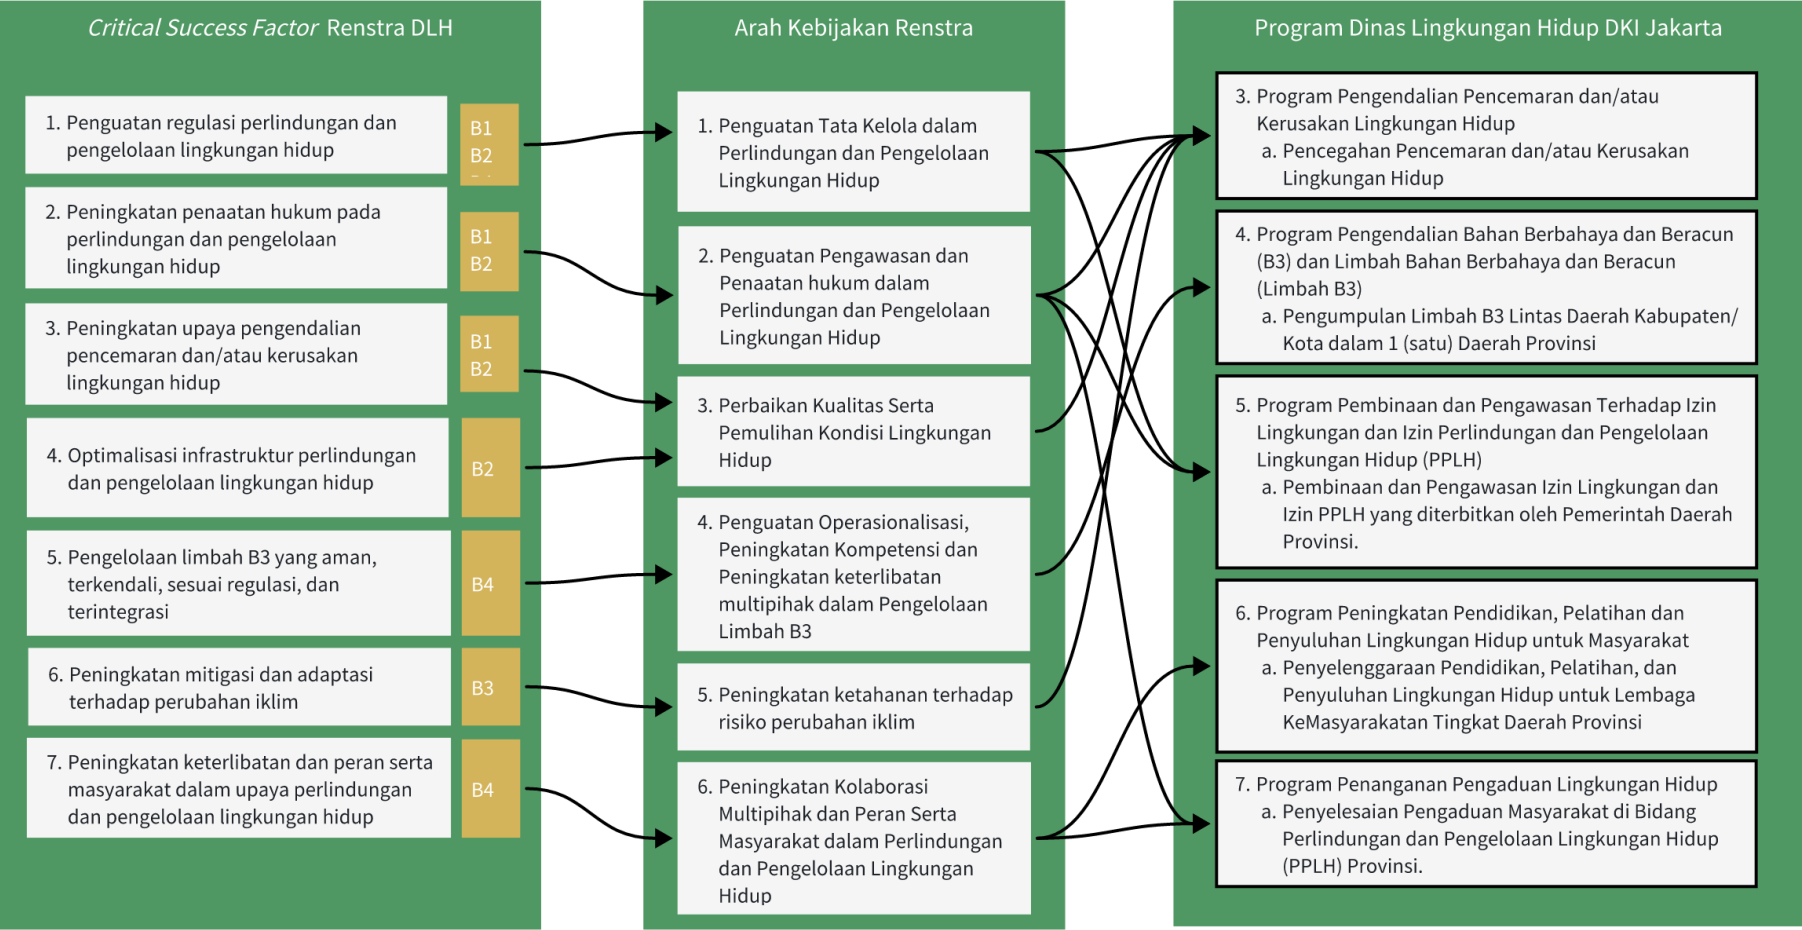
Critical Success Factor Renstra DLH

1. Penguatan regulasi perlindungan dan pengelolaan lingkungan hidup

B1
B2

2. Peningkatan penaatan hukum pada perlindungan dan pengelolaan lingkungan hidup

B1
B2

3. Peningkatan upaya pengendalian pencemaran dan/atau kerusakan lingkungan hidup

B1
B2

4. Optimalisasi infrastruktur perlindungan dan pengelolaan lingkungan hidup

B2

5. Pengelolaan limbah B3 yang aman, terkendali, sesuai regulasi, dan terintegrasi

B4

6. Peningkatan mitigasi dan adaptasi terhadap perubahan iklim

B3

7. Peningkatan keterlibatan dan peran serta masyarakat dalam upaya perlindungan dan pengelolaan lingkungan hidup

B4

Arah Kebijakan Renstra

1. Penguatan Tata Kelola dalam Perlindungan dan Pengelolaan Lingkungan Hidup

2. Penguatan Pengawasan dan Penaatan hukum dalam Perlindungan dan Pengelolaan Lingkungan Hidup

3. Perbaikan Kualitas Serta Pemulihan Kondisi Lingkungan Hidup

4. Penguatan Operasionalisasi, Peningkatan Kompetensi dan Peningkatan keterlibatan multipihak dalam Pengelolaan Limbah B3

5. Peningkatan ketahanan terhadap risiko perubahan iklim

6. Peningkatan Kolaborasi Multipihak dan Peran Serta Masyarakat dalam Perlindungan dan Pengelolaan Lingkungan Hidup

Program Dinas Lingkungan Hidup DKI Jakarta

3. Program Pengendalian Pencemaran dan/atau Kerusakan Lingkungan Hidup
a. Pencegahan Pencemaran dan/atau Kerusakan Lingkungan Hidup

4. Program Pengendalian Bahan Berbahaya dan Beracun (B3) dan Limbah Bahan Berbahaya dan Beracun (Limbah B3)
a. Pengumpulan Limbah B3 Lintas Daerah Kabupaten/ Kota dalam 1 (satu) Daerah Provinsi

5. Program Pembinaan dan Pengawasan Terhadap Izin Lingkungan dan Izin Perlindungan dan Pengelolaan Lingkungan Hidup (PPLH)
a. Pembinaan dan Pengawasan Izin Lingkungan dan Izin PPLH yang diterbitkan oleh Pemerintah Daerah Provinsi.

6. Program Peningkatan Pendidikan, Pelatihan dan Penyuluhan Lingkungan Hidup untuk Masyarakat
a. Penyelenggaraan Pendidikan, Pelatihan, dan Penyuluhan Lingkungan Hidup untuk Lembaga KeMasyarakatan Tingkat Daerah Provinsi

7. Program Penanganan Pengaduan Lingkungan Hidup
a. Penyelesaian Pengaduan Masyarakat di Bidang Perlindungan dan Pengelolaan Lingkungan Hidup (PPLH) Provinsi.